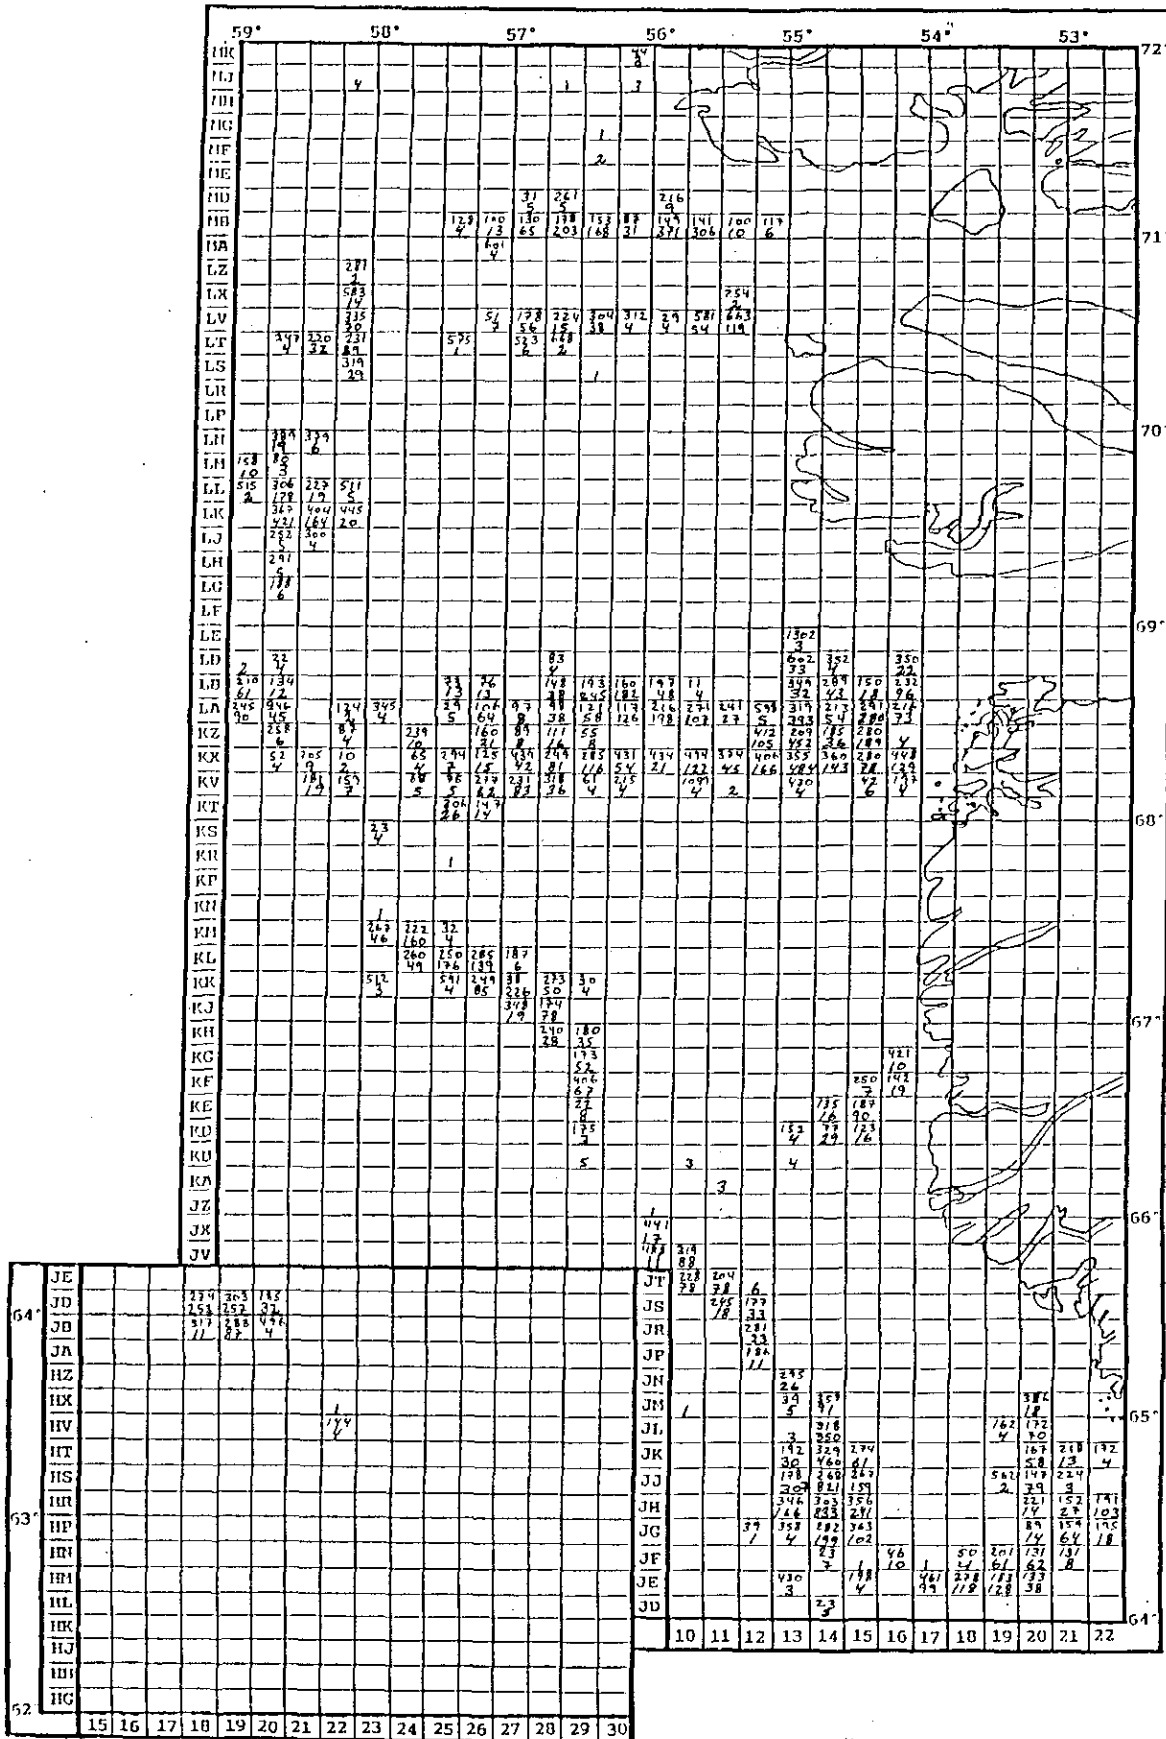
59° 58° 57° 56° 55° 54° 53° 72°
71°
70°
69°
68°
67°
66°
65°
64°
64°
63°
62

NK
NJ
NH
NG
NF
NE
ND
NB
NA
LZ
LX
LV
LT
LS
LR
LP
LN
LM
LL
LK
LJ
LH
LG
LF
LE
LD
LB
LA
KZ
KX
KV
KT
KS
KR
KP
KN
KM
KL
KK
KJ
KH
KG
KF
KE
KD
KB
KA
JZ
JX
JV

JE
JD
JB
JA
HZ
HX
HV
HT
HS
HR
HP
HN
HM
HL
HK
HJ
HH
HG

JT
JS
JR
JP
JN
JM
JL
JK
JJ
JH
JG
JF
JE
JD

15 16 17 18 19 20 21 22 23 24 25 26 27 28 29 30

10 11 12 13 14 15 16 17 18 19 20 21 22

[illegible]